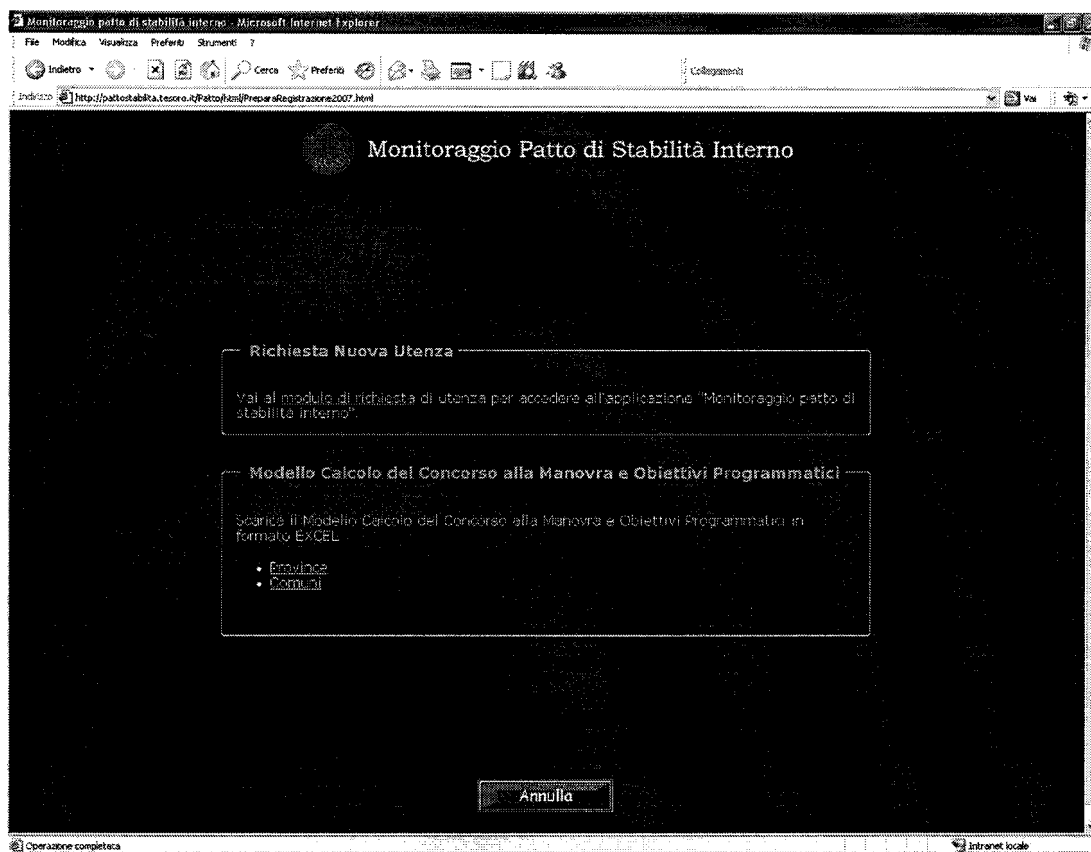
Monitoraggio patto di stabilità interno - Microsoft Internet Explorer

File Modifica Visualizza Preferiti Strumenti ?

Indietro Cerca Preferiti Collegamenti

Indirizzo http://pattostabilita.tesoro.it/Patto/html/PreparaRegistrazione2007.html Vai

RGS

Monitoraggio Patto di Stabilità Interno

Richiesta Nuova Utenza

Vai al modulo di richiesta di utenza per accedere all'applicazione "Monitoraggio patto di stabilità interno".

Modello Calcolo del Concorso alla Manovra e Obiettivi Programmatici

Scarica il Modello Calcolo del Concorso alla Manovra e Obiettivi Programmatici in formato EXCEL

• Province
• Comuni

Annulla

Operazione completata

Intranet locale